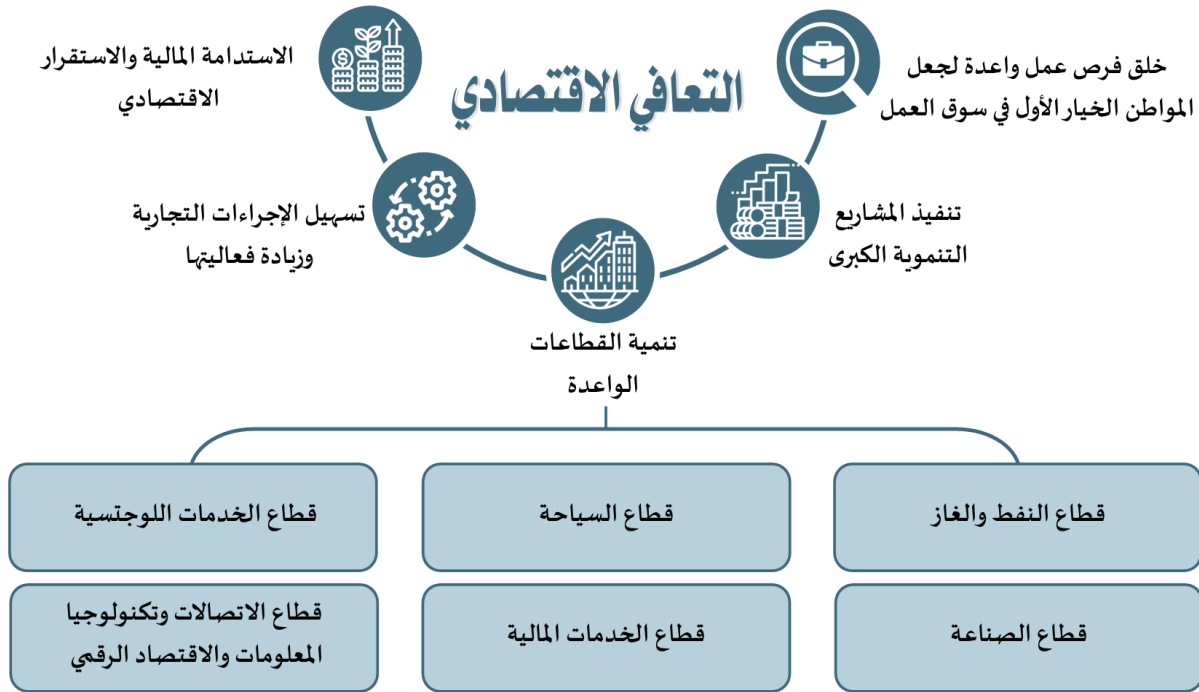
التعافي الاقتصادي

خلق فرص عمل واعدة لجعل المواطن الخيار الأول في سوق العمل

الاستدامة المالية والاستقرار الاقتصادي

تنفيذ المشاريع التنموية الكبرى

تسهيل الإجراءات التجارية وزيادة فعاليتها

تنمية القطاعات الواعدة

قطاع النفط والغاز

قطاع السياحة

قطاع الخدمات اللوجستية

قطاع الصناعة

قطاع الخدمات المالية

قطاع الاتصالات وتكنولوجيا المعلومات والاقتصاد الرقمي